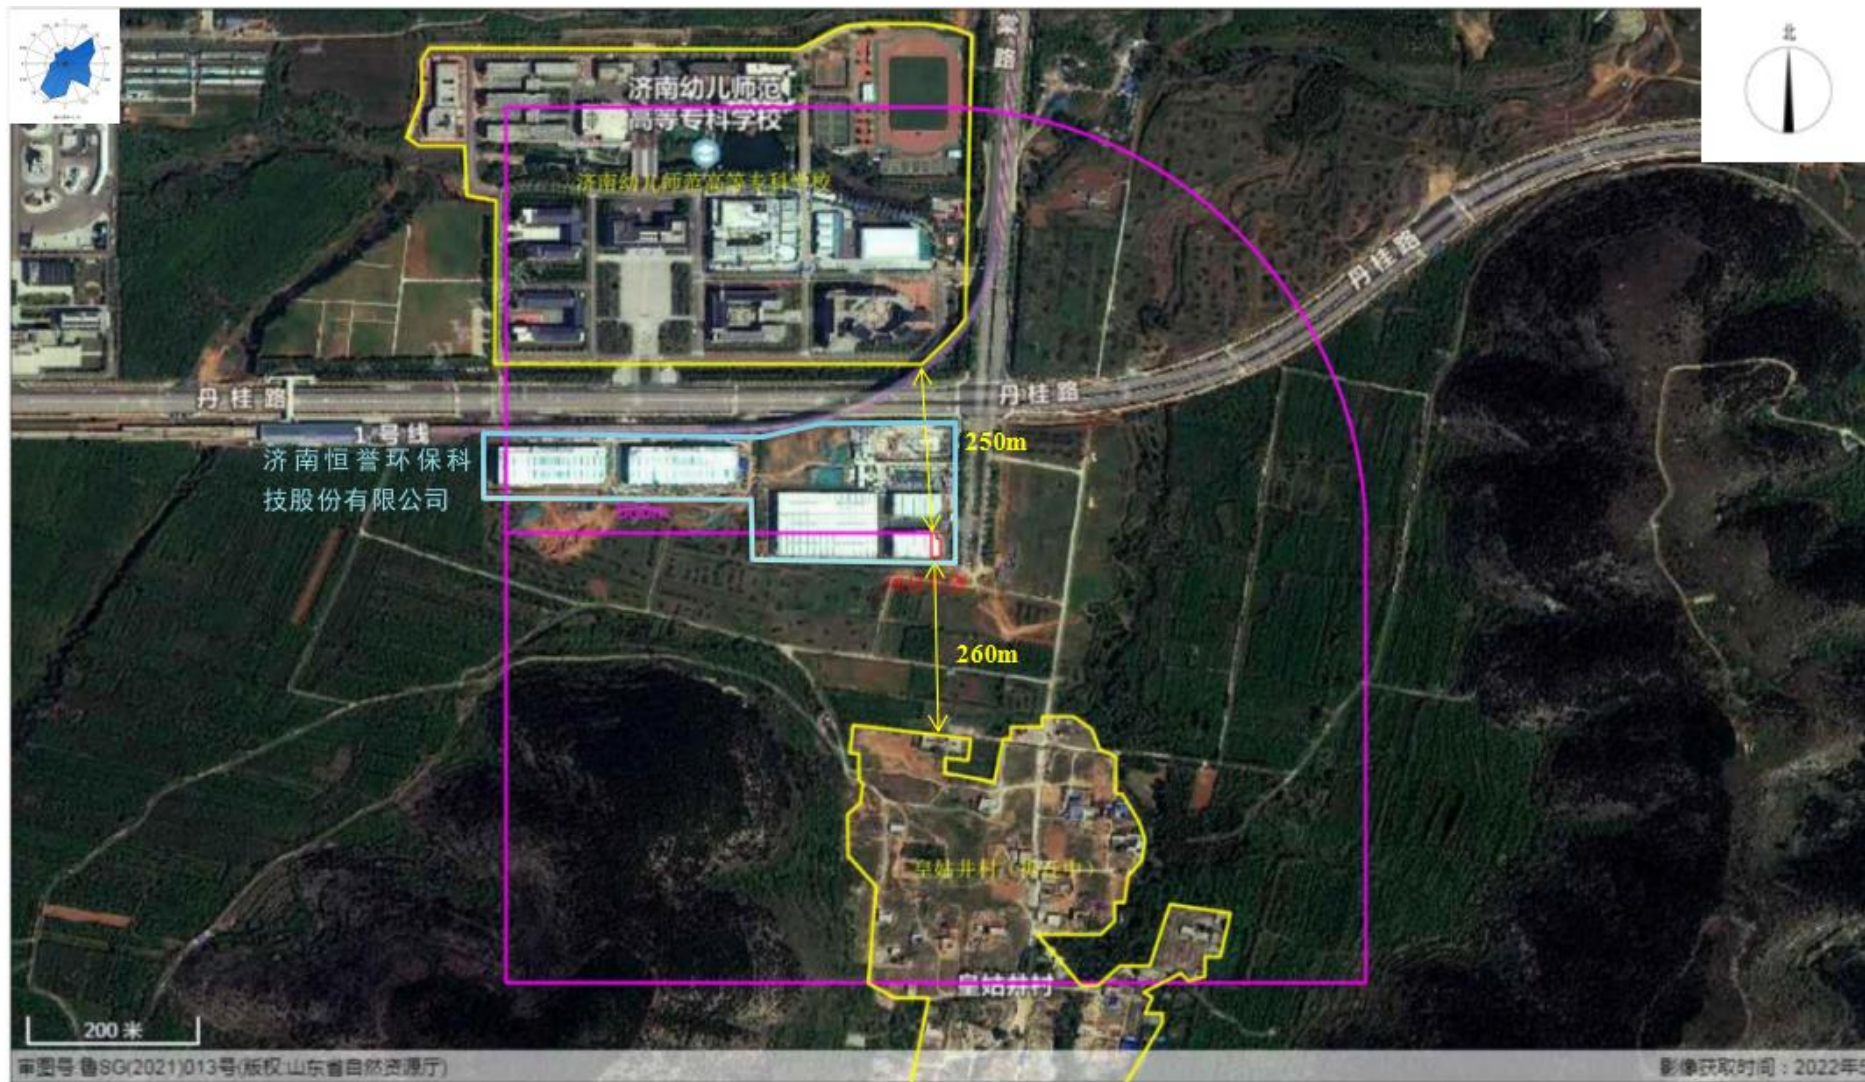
北

济南幼儿师范高等专科学校

济南幼儿师范高等专科学校

紫路

丹桂路

丹桂路

丹桂路

1号线

济南恒誉环保科技股份有限公司

250m

260m

皇姑井村（拆迁中）

皇姑井村

200米

审图号:鲁SG(2021)013号(版权:山东省自然资源厅)

影像获取时间：2022年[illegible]